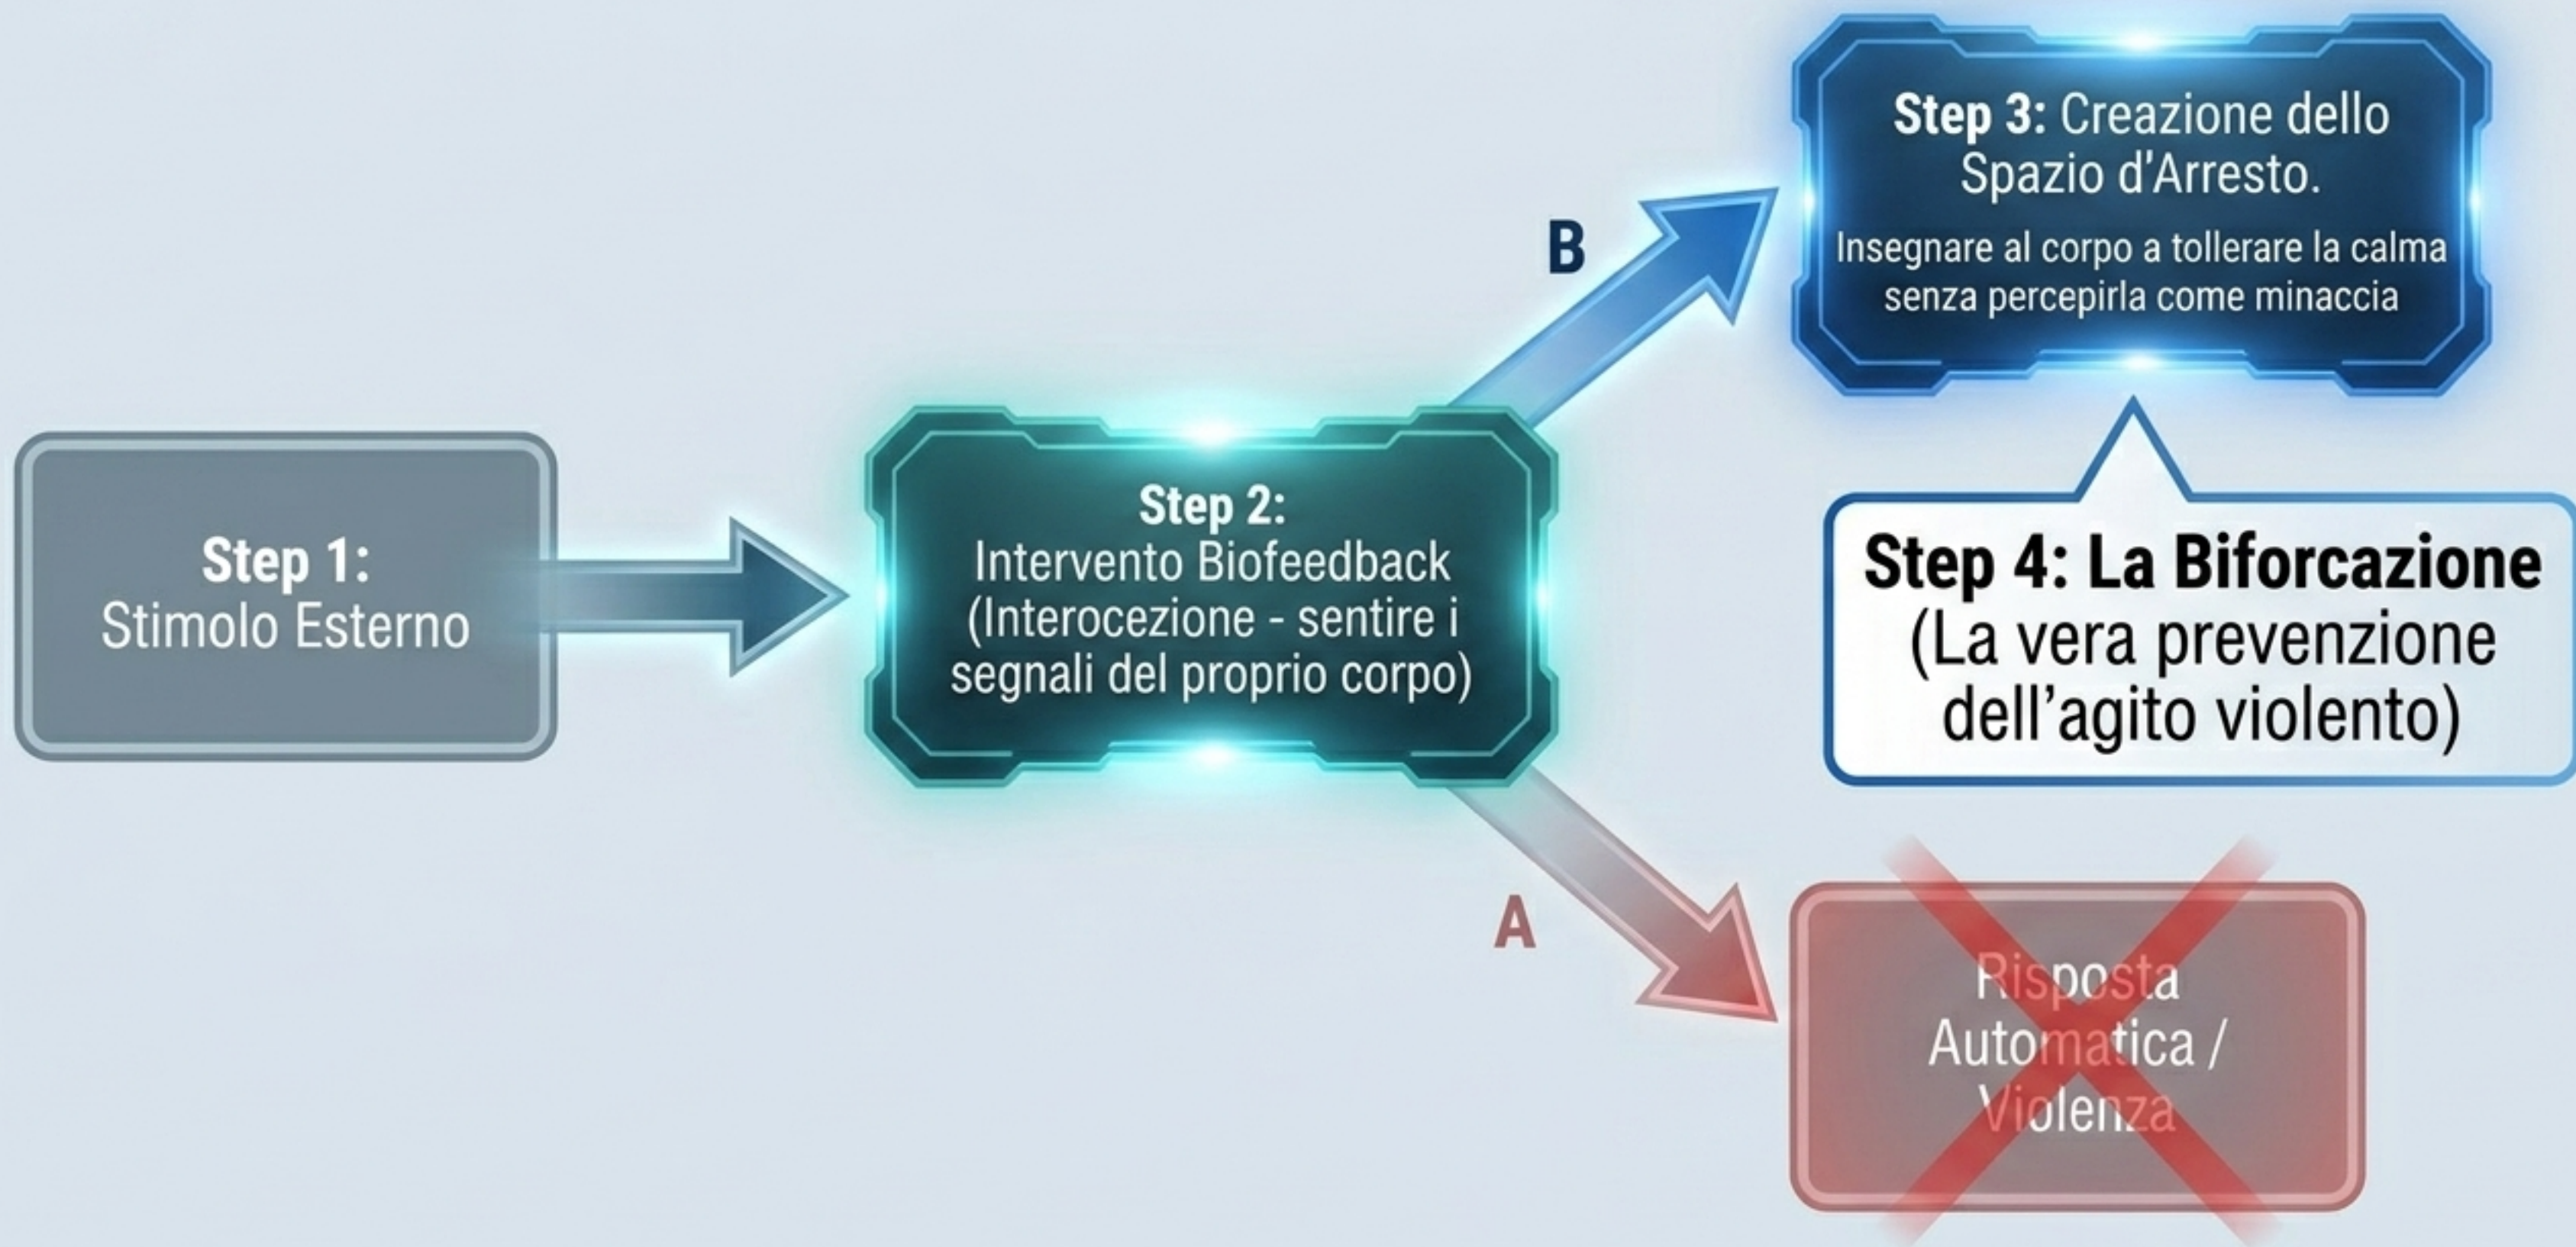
Step 1:
Stimolo Esterno

Step 2:
Intervento Biofeedback (Interocezione - sentire i segnali del proprio corpo)

B

Step 3: Creazione dello Spazio d'Arresto.

Insegnare al corpo a tollerare la calma senza percepirla come minaccia

Step 4: La Biforcazione
(La vera prevenzione dell'agito violento)

A

Risposta Automatica / Violenza